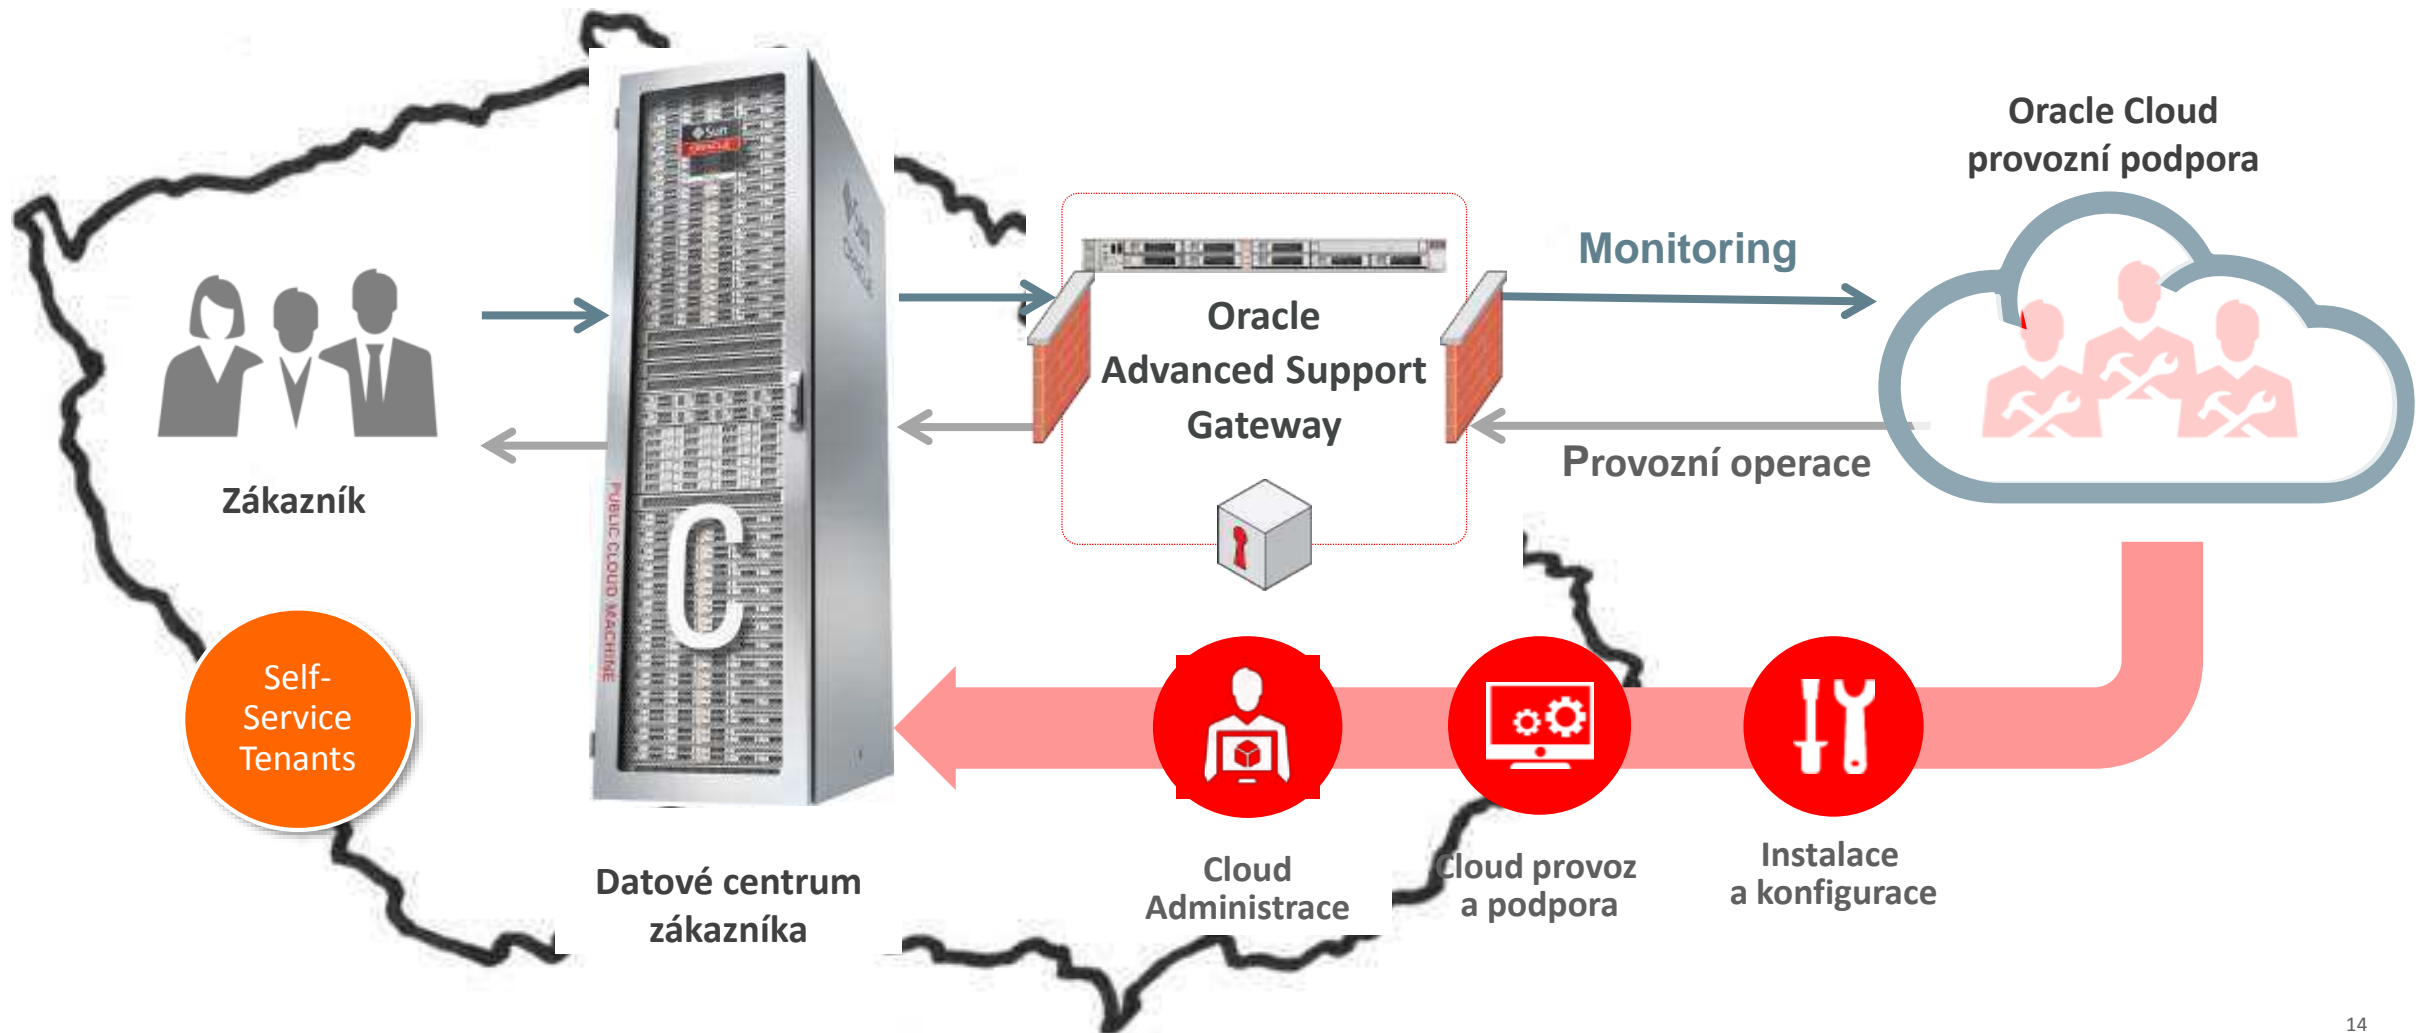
Oracle Cloud
provozní podpora

Monitoring

Oracle
Advanced Support
Gateway

Provozní operace

Zákazník

PUBLIC CLOUD MACHINE

Self-Service Tenants

Datové centrum
zákazníka

Cloud
Administrace

Cloud provoz
a podpora

Instalace
a konfigurace

14